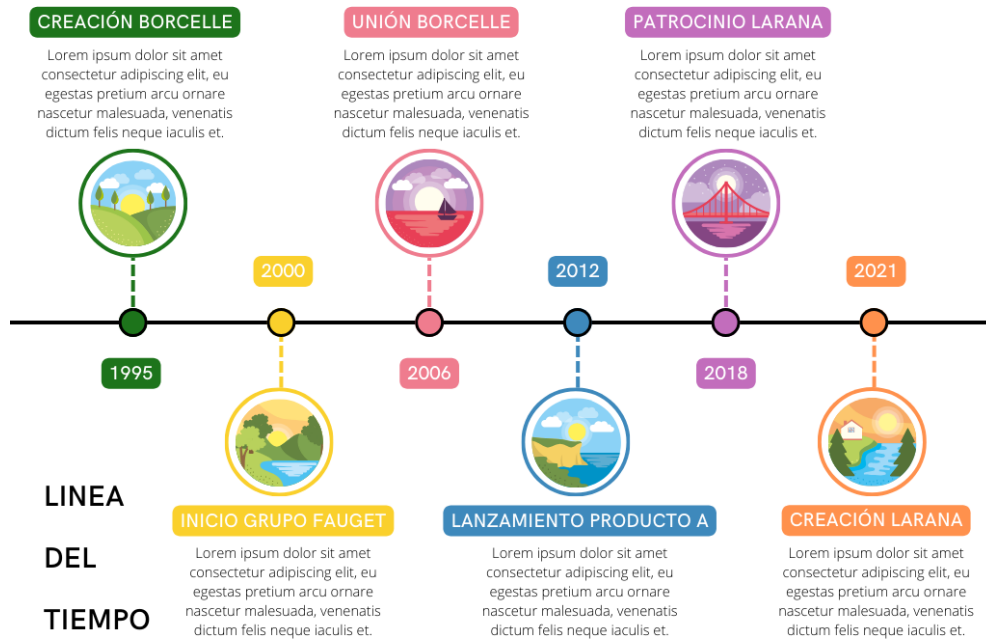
CREACIÓN BORCELLE
Lorem ipsum dolor sit amet consectetur adipiscing elit, eu egestas pretium arcu ornare nascetur malesuada, venenatis dictum felis neque iaculis et.

UNIÓN BORCELLE
Lorem ipsum dolor sit amet consectetur adipiscing elit, eu egestas pretium arcu ornare nascetur malesuada, venenatis dictum felis neque iaculis et.

PATROCINIO LARANA
Lorem ipsum dolor sit amet consectetur adipiscing elit, eu egestas pretium arcu ornare nascetur malesuada, venenatis dictum felis neque iaculis et.

2000

2012

2021

1995

2006

2018

LINEA
DEL
TIEMPO

INICIO GRUPO FAUGET
Lorem ipsum dolor sit amet consectetur adipiscing elit, eu egestas pretium arcu ornare nascetur malesuada, venenatis dictum felis neque iaculis et.

LANZAMIENTO PRODUCTO A
Lorem ipsum dolor sit amet consectetur adipiscing elit, eu egestas pretium arcu ornare nascetur malesuada, venenatis dictum felis neque iaculis et.

CREACIÓN LARANA
Lorem ipsum dolor sit amet consectetur adipiscing elit, eu egestas pretium arcu ornare nascetur malesuada, venenatis dictum felis neque iaculis et.